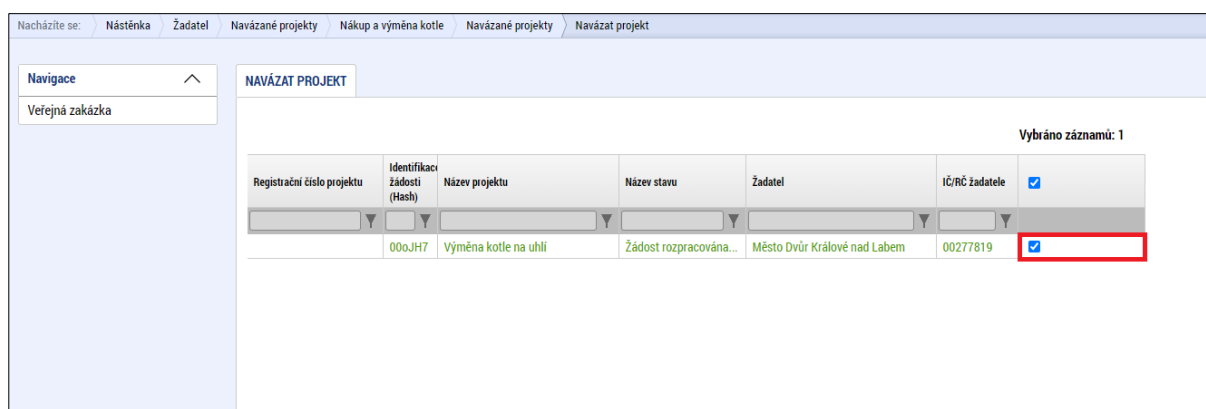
Nacházíte se: Nástěnka Žadatel Navázané projekty Nákup a výměna kotle Navázané projekty Navázat projekt

Navigace
Veřejná zakázka

NAVÁZAT PROJEKT

Vybráno záznamů: 1

| Registrační číslo projektu | Identifikace žádosti (Hash) | Název projektu | Název stavu | Žadatel | IČ/RČ žadatele | ☑ |
|---|---|---|---|---|---|---|
| | | | | | | |
| | 00oJH7 | Výměna kotle na uhlí | Žádost rozpracována... | Město Dvůr Králové nad Labem | 00277819 | ☑ |